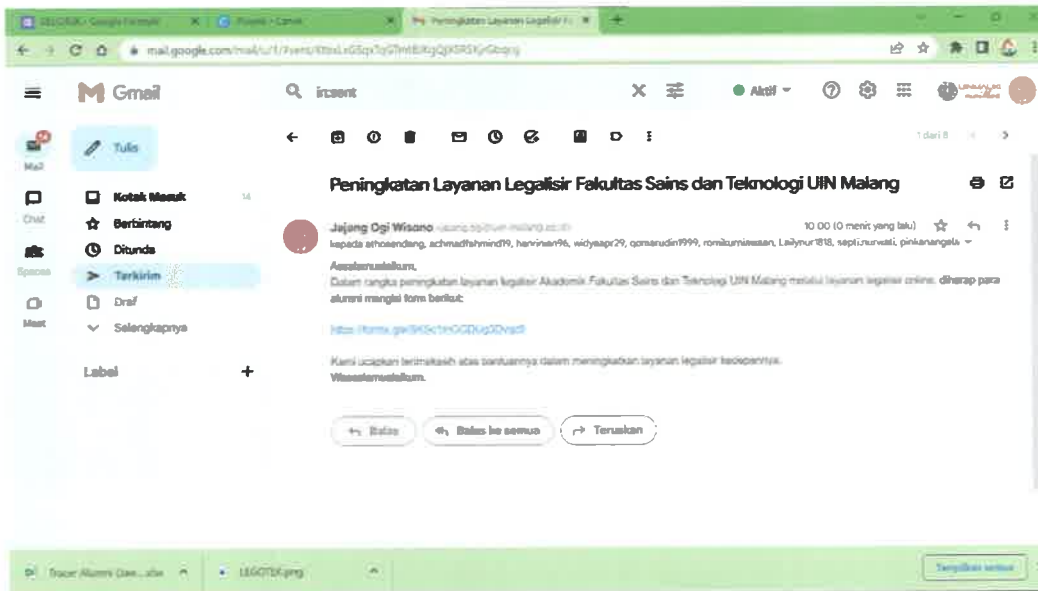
LEGOTEK - Google Formulir | Proyek - Canva | Peningkatan Layanan Legalisir F

mail.google.com/mail/u/1/#sent/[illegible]

Gmail

Q in:sent

Aktif

Mail
Chat
Spaces
Meet

Tulis

Kotak Masuk 14
Berbintang
Ditunda
Terkirim
Draf
Selengkapnya

Label +

1 dari 8

Peningkatan Layanan Legalisir Fakultas Sains dan Teknologi UIN Malang

Jajang Ogi Wisono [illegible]
10.00 (0 menit yang lalu)
kepada athoasendang, achmadfahmind19, hanninan96, widyaapr29, qomarudin1999, romikurniawan, Lailynur1818, septiawati, pinkanangela

Assalamualaikum,
Dalam rangka peningkatan layanan legalisir Akademik Fakultas Sains dan Teknologi UIN Malang melalui layanan legalisir online, diharap para alumni mengisi form berikut:

https://forms.gle/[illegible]

Kami ucapkan terimakasih atas bantuannya dalam meningkatkan layanan legalisir kedepannya.
Wassalamualaikum.

Balas
Balas ke semua
Teruskan

Tracer Alumni Dan....xlsx
LEGOTEK.png
Tampilkan semua